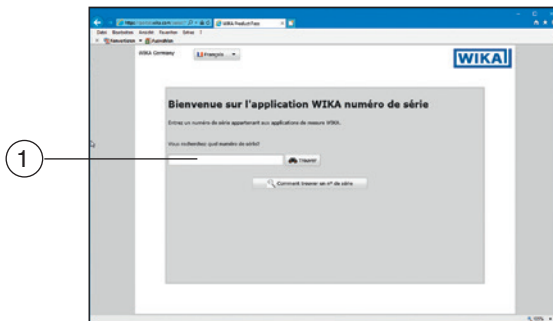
WIKA Product Face

Datei Bearbeiten Ansicht Favoriten Extras ?

WIKA Company

Français

WIKA

Bienvenue sur l'application WIKA numéro de série

Entrez un numéro de série appartenant aux applications de mesure WIKA.

Vous recherchez quel numéro de série?

Trouver!

Comment trouver un n° de série

1

100%